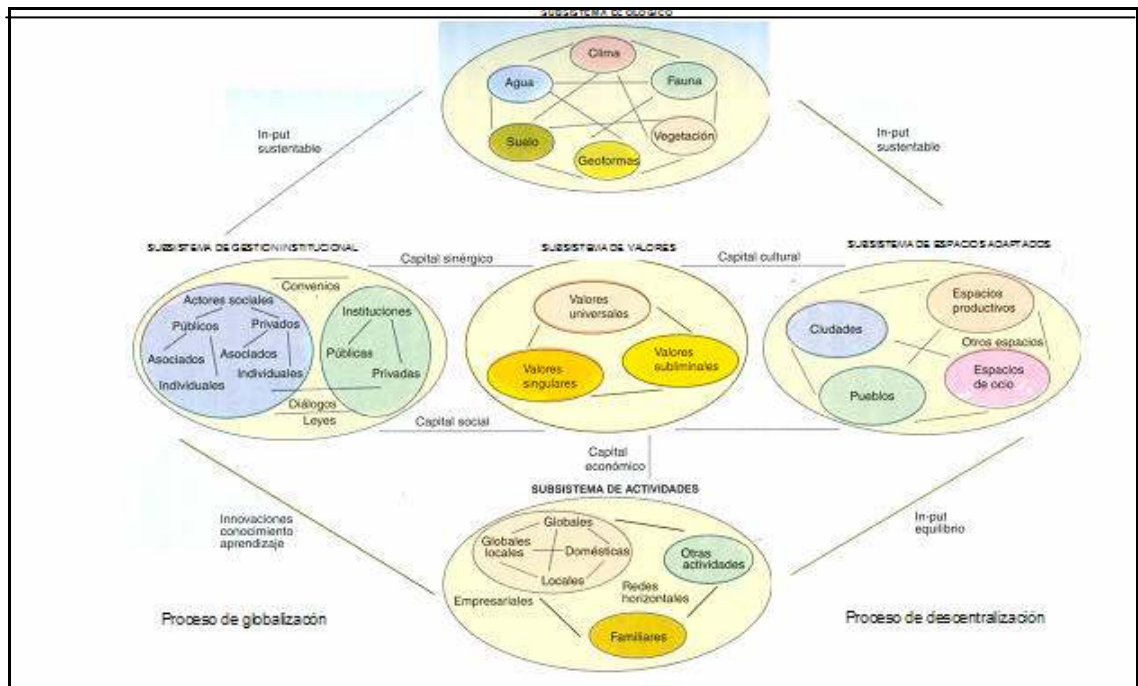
SUBSISTEMA ECOLÓGICO

Clima
Agua
Fauna
Suelo
Vegetación
Geoformas

In-put sustentable

In-put sustentable

SUBSISTEMA DE GESTIÓN INSTITUCIONAL

Capital sinérgico

SUBSISTEMA DE VALORES

Capital cultural

SUBSISTEMA DE ESPACIOS ADAPTADOS

Convenios
Actores sociales
Públicos
Privados
Asociados
Asociados
Individuales
Individuales
Instituciones
Públicas
Privadas
Diálogos
Leyes

Valores universales
Valores singulares
Valores subliminales

Espacios productivos
Ciudades
Otros espacios
Pueblos
Espacios de ocio

Capital social

Capital económico

SUBSISTEMA DE ACTIVIDADES

Innovaciones conocimiento aprendizaje

In-put equilibrio

Globales
Globales locales
Domésticas
Locales
Otras actividades
Redes horizontales
Empresariales
Familiares

Proceso de globalización

Proceso de descentralización